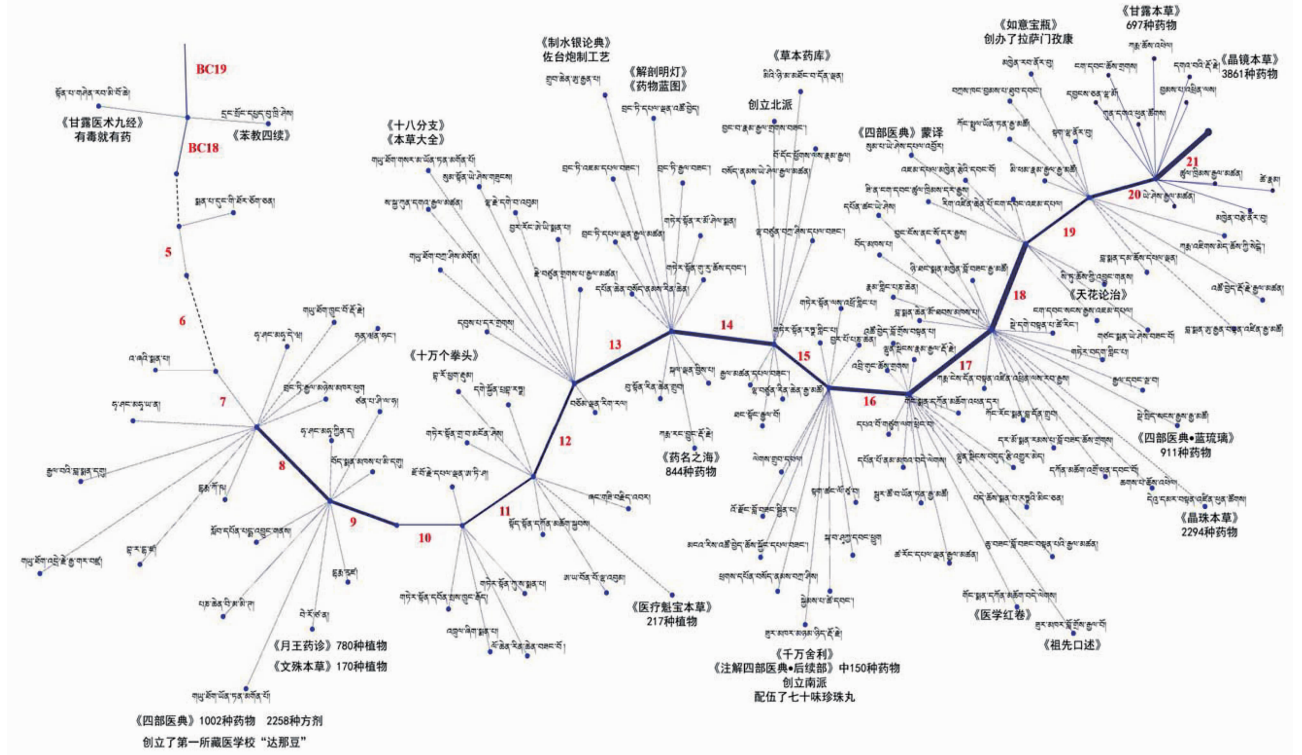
BC19

BC18

《甘露医术九经》
有毒就有药

《苯教四续》

5

6

7

8

9

10

11

12

13

14

15

16

17

18

19

20

21

《十八分支》
《本草大全》

《制水银论典》
佐台炮制工艺

《解剖明灯》
《药物蓝图》

《草本药库》

创立北派

《如意宝瓶》
创办了拉萨门孜康

《甘露本草》
697种药物

《晶镜本草》
3861种药物

《四部医典》蒙译

《天花论治》

《十万个拳头》

《药名之海》
844种药物

《医疗魁宝本草》
217种植物

《四部医典•蓝琉璃》
911种药物

《晶珠本草》
2294种药物

《医学红卷》

《祖先口述》

《千万舍利》
《注解四部医典•后续部》中150种药物
创立南派
配伍了七十味珍珠丸

《月王药诊》780种植物

《文殊本草》170种植物

《四部医典》1002种药物　2258种方剂
创立了第一所藏医学校“达那豆”